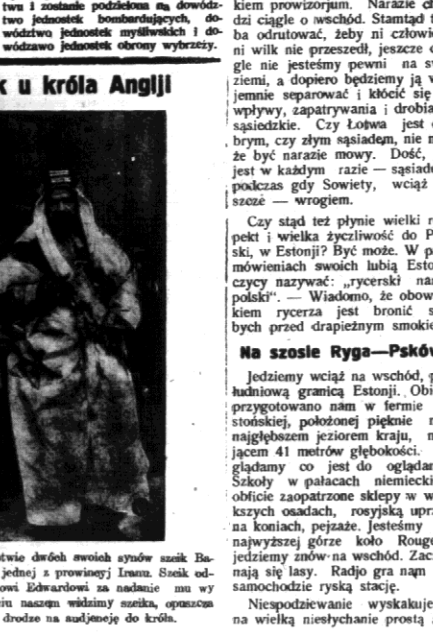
twu i zostanie podzielona na dowództwo jednostek bombardujących, dowództwo jednostek myśliwskich i dowództwo jednostek obrony wybrzeży.

k u króla Anglji

twie dwóch swoich synów szeik Ba- jednej z prowincyj Iranu. Szeik od- owi Edwardowi za nadanie mu wy iu naszem widzimy szeika, opuszcza drodze na audjencję do króla.

kiem prowizorjum. Narazie c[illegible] dzi ciągle o wschód. Stamtąd t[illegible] ba odrutować, żeby ni człowi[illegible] ni wilk nie przeszedł, jeszcze c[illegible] gle nie jesteśmy pewni na s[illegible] ziemi, a dopiero będziemy ją v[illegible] jemnie separować i kłócić się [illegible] wpływy, zapatrywania i drobia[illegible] sąsiedzkie. Czy Łotwa jest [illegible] brym, czy złym sąsiadem, nie n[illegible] że być narazie mowy. Dość, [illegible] jest w każdym razie — sąsiad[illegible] podczas gdy Sowiety, wciąż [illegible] szeże — wrogiem.

Czy stąd też płynie wielki r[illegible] pekt i wielka życzliwość do P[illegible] ski, w Estonji? Być może. W p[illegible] mówieniach swoich lubią Esto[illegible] czycy nazywać: „rycerski na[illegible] polski". — Wiadomo, że obow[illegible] kiem rycerza jest bronić s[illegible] bych przed drapieżnym smokie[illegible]

Na szosie Ryga—Psków

Jedziemy wciąż na wschód, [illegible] łudniową granicą Estonji. Obi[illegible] przygotowano nam w fermie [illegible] stońskiej, położonej pięknie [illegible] najgłębszem jeziorem kraju, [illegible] jącem 41 metrów głębokości. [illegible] glądamy co jest do oglądar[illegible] Szkoły w pałacach niemieck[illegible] obficie zaopatrzone sklepy w w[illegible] kszych osadach, rosyjską upr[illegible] na koniach, pejzaże. Jesteśmy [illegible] najwyższej górze koło Rouge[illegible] jedziemy znów na wschód. Zac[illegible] nają się lasy. Radjo gra nam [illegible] samochodzie ryską stację.

Niespodziewanie wyskakuje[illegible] na wielką niesłychanie prostą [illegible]